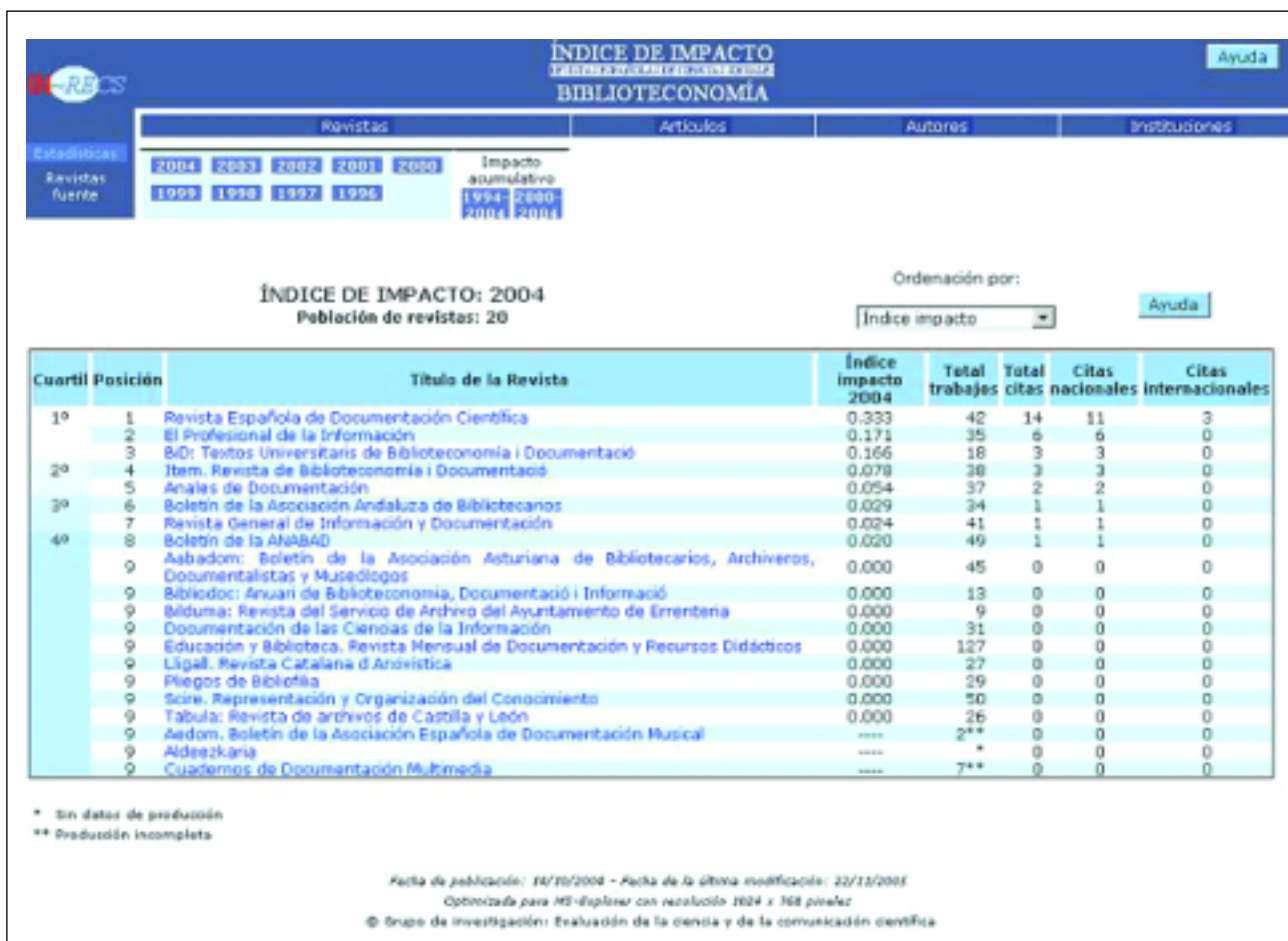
IN-RECS

ÍNDICE DE IMPACTO
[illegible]
BIBLIOTECONOMÍA

Ayuda

Revistas | Artículos | Autores | Instituciones

Estadísticas
Revistas fuente

2004 2003 2002 2001 2000
1999 1998 1997 1996

Impacto acumulativo
1994-2004 2000-2004

ÍNDICE DE IMPACTO: 2004
Población de revistas: 20

Ordenación por:
Índice impacto

Ayuda

| Cuartil | Posición | Título de la Revista | Índice impacto 2004 | Total trabajos | Total citas | Citas nacionales | Citas internacionales |
|---|---|---|---|---|---|---|---|
| 1º | 1 | Revista Española de Documentación Científica | 0.333 | 42 | 14 | 11 | 3 |
| | 2 | El Profesional de la Información | 0.171 | 35 | 6 | 6 | 0 |
| | 3 | BiD: Textos Universitaris de Biblioteconomia i Documentació | 0.166 | 18 | 3 | 3 | 0 |
| 2º | 4 | Item. Revista de Biblioteconomia i Documentació | 0.078 | 38 | 3 | 3 | 0 |
| | 5 | Anales de Documentación | 0.054 | 37 | 2 | 2 | 0 |
| 3º | 6 | Boletín de la Asociación Andaluza de Bibliotecarios | 0.029 | 34 | 1 | 1 | 0 |
| | 7 | Revista General de Información y Documentación | 0.024 | 41 | 1 | 1 | 0 |
| 4º | 8 | Boletín de la ANABAD | 0.020 | 49 | 1 | 1 | 0 |
| | 9 | Aabadom: Boletín de la Asociación Asturiana de Bibliotecarios, Archiveros, Documentalistas y Museólogos | 0.000 | 45 | 0 | 0 | 0 |
| | 9 | Bibliodoc: Anuari de Biblioteconomia, Documentació i Informació | 0.000 | 13 | 0 | 0 | 0 |
| | 9 | Bilduma: Revista del Servicio de Archivo del Ayuntamiento de Errenteria | 0.000 | 9 | 0 | 0 | 0 |
| | 9 | Documentación de las Ciencias de la Información | 0.000 | 31 | 0 | 0 | 0 |
| | 9 | Educación y Biblioteca. Revista Mensual de Documentación y Recursos Didácticos | 0.000 | 127 | 0 | 0 | 0 |
| | 9 | Lligall. Revista Catalana d Arxivística | 0.000 | 27 | 0 | 0 | 0 |
| | 9 | Pliegos de Bibliofilia | 0.000 | 29 | 0 | 0 | 0 |
| | 9 | Scire. Representación y Organización del Conocimiento | 0.000 | 50 | 0 | 0 | 0 |
| | 9 | Tabula: Revista de archivos de Castilla y León | 0.000 | 26 | 0 | 0 | 0 |
| | 9 | Aedom. Boletín de la Asociación Española de Documentación Musical | ---- | 2** | 0 | 0 | 0 |
| | 9 | Aldeezkaria | ---- | * | 0 | 0 | 0 |
| | 9 | Cuadernos de Documentación Multimedia | ---- | 7** | 0 | 0 | 0 |

* Sin datos de producción
** Producción incompleta

Fecha de publicación: 14/10/2004 - Fecha de la última modificación: 22/11/2005
Optimizada para MS-Explorer con resolución 1024 x 768 pixeles
© Grupo de investigación: Evaluación de la ciencia y de la comunicación científica